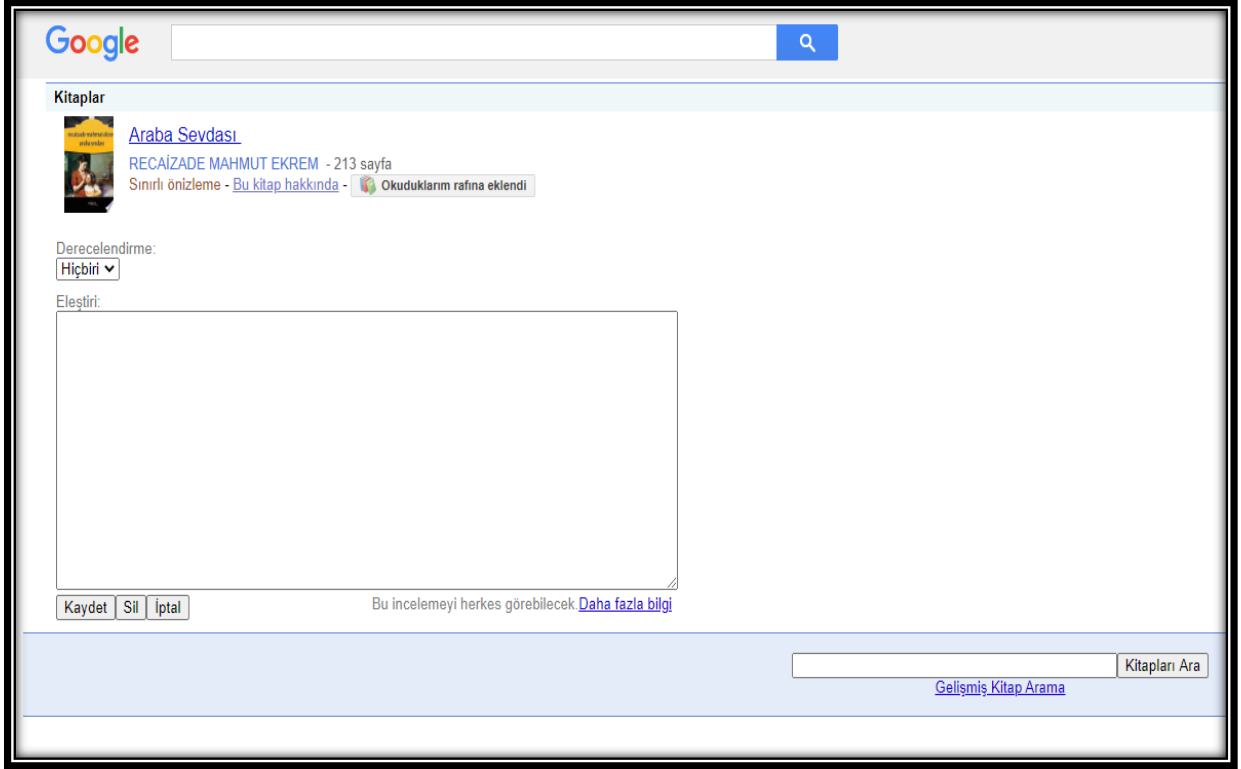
Google

Kitaplar

Araba Sevdası

RECAİZADE MAHMUT EKREM - 213 sayfa

Sınırlı önizleme - Bu kitap hakkında - Okuduklarım rafına eklendi

Derecelendirme:

Hiçbiri

Eleştiri:

Kaydet Sil İptal

Bu incelemeyi herkes görebilecek. Daha fazla bilgi

Kitapları Ara

Gelişmiş Kitap Arama